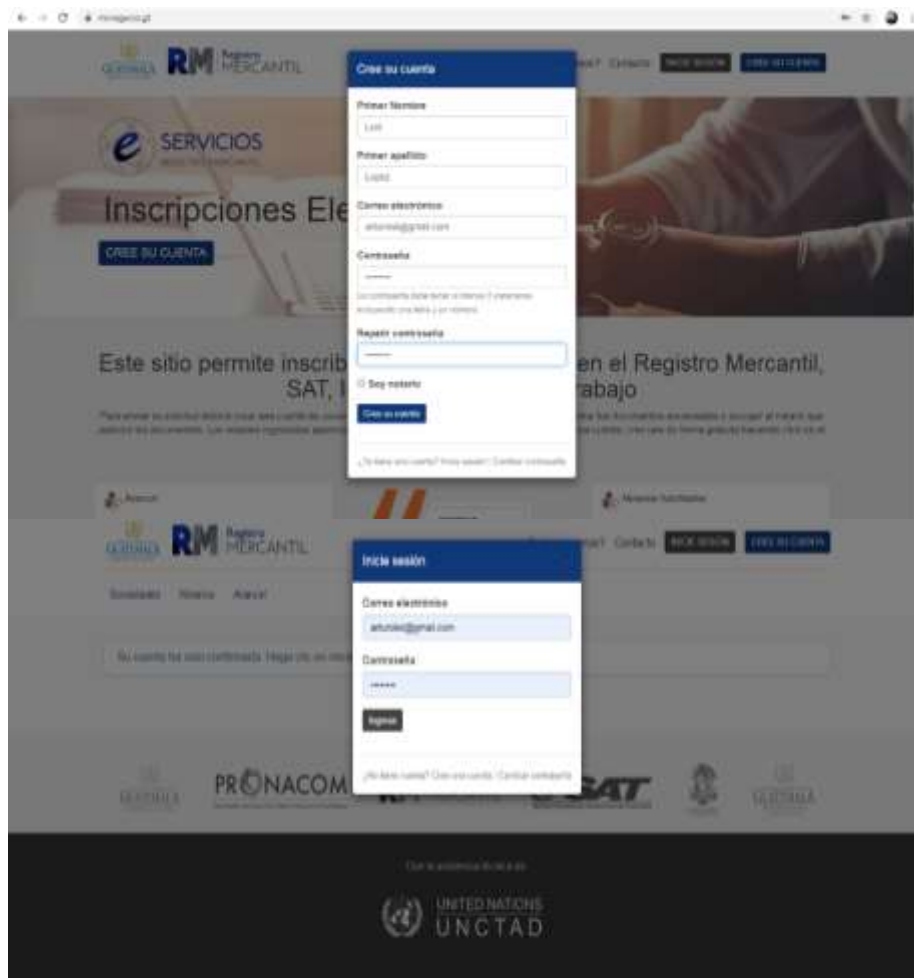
minegocio.gt

GUATEMALA RM Registro MERCANTIL

nal? Contacto INICIE SESIÓN CREE SU CUENTA

Cree su cuenta

Primer Nombre

Luis

Primer apellido

López

Correo electrónico

arturolei@gmail.com

Contraseña

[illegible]

Repetir contraseña

Soy notario

Cree su cuenta

¿Ya tiene una cuenta? Inicie sesión | Cambiar contraseña

e SERVICIOS

Inscripciones Ele

CREE SU CUENTA

Este sitio permite inscrib en el Registro Mercantil, SAT, I rabajo

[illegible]

Asesor

Notarios habilitados

GUATEMALA RM Registro MERCANTIL

nal? Contacto INICIE SESIÓN CREE SU CUENTA

Inicie sesión

Correo electrónico

arturolei@gmail.com

Contraseña

Ingresar

¿No tiene cuenta? Cree una cuenta | Cambiar contraseña

Sociedades Notarios Asesor

Su cuenta ha sido confirmada. Haga clic en inicie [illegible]

GUATEMALA PRONACOM SAT GUATEMALA

Con la asistencia técnica de

UNITED NATIONS UNCTAD